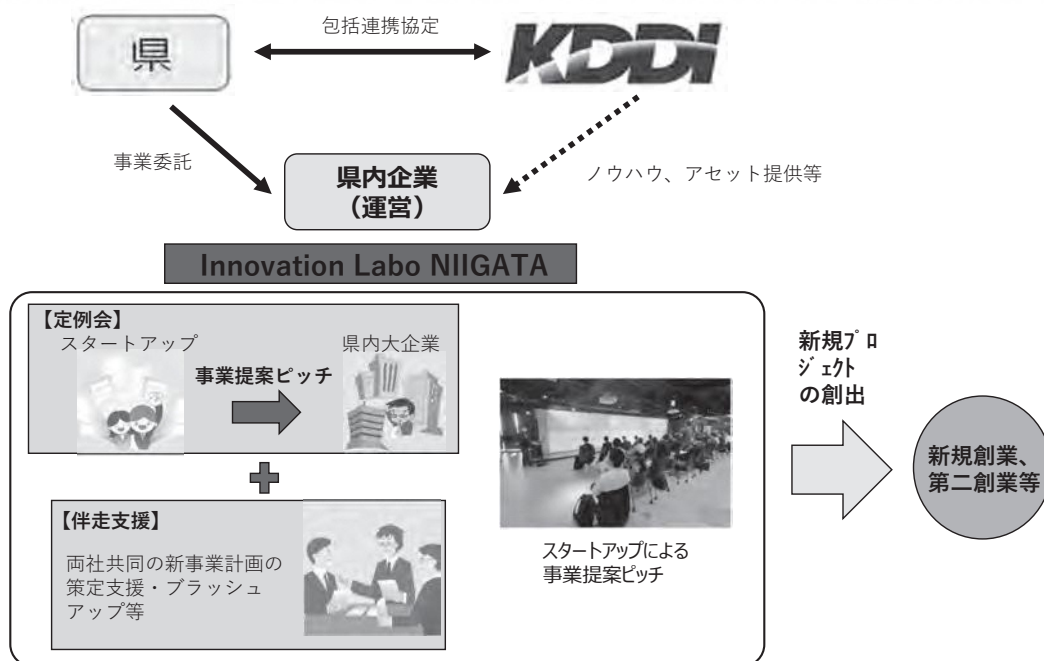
県

包括連携協定

KDDI

事業委託

県内企業
（運営）

ノウハウ、アセット提供等

Innovation Labo NIIGATA

【定例会】
スタートアップ
事業提案ピッチ
県内大企業

【伴走支援】
両社共同の新事業計画の策定支援・ブラッシュアップ等

スタートアップによる
事業提案ピッチ

新規プロジェクトの創出

新規創業、
第二創業等